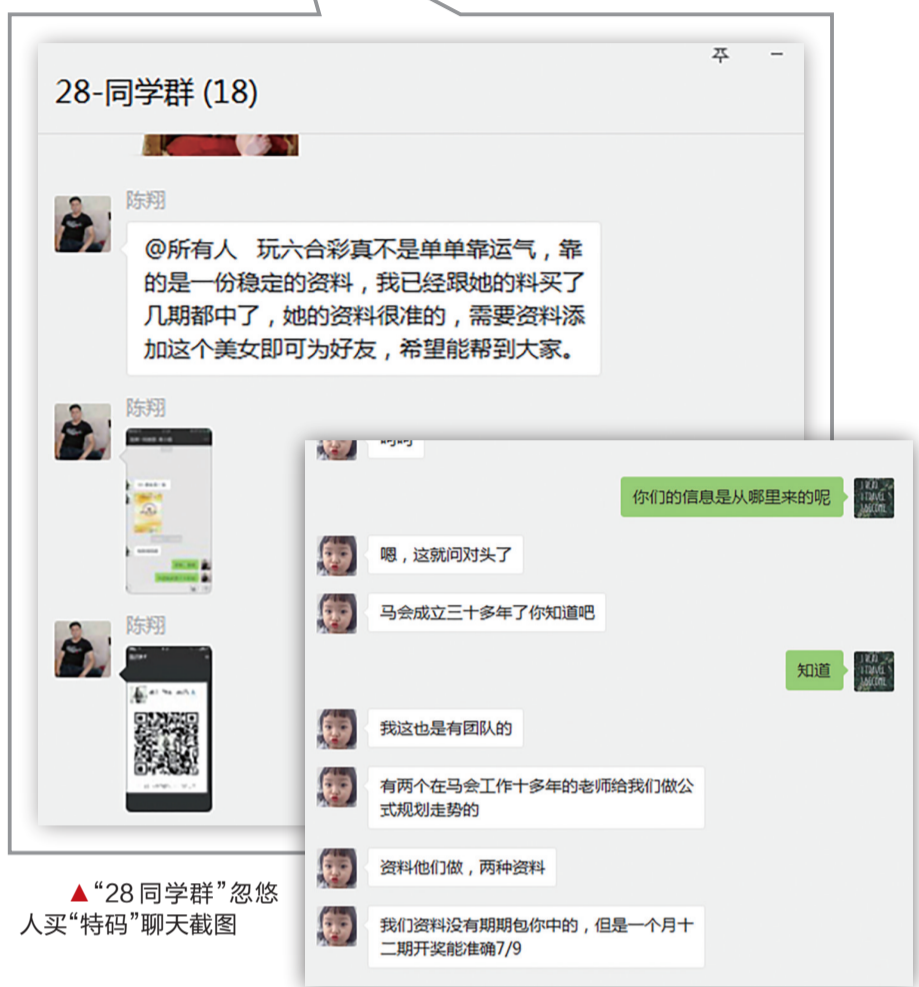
28-同学群 (18)

陈翔
@所有人 玩六合彩真不是单单靠运气，靠的是一份稳定的资料，我已经跟她的料买了几期都中了，她的资料很准的，需要资料添加这个美女即可为好友，希望能帮到大家。

陈翔

陈翔

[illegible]

你们的信息是从哪里来的呢

嗯，这就问对头了

马会成立三十多年了你知道吧

知道

我这也是有团队的

有两个在马会工作十多年的老师给我们做公式规划走势的

资料他们做，两种资料

我们资料没有期期包你中的，但是一个月十二期开奖能准确7/9

▲“28同学群”忽悠人买“特码”聊天截图